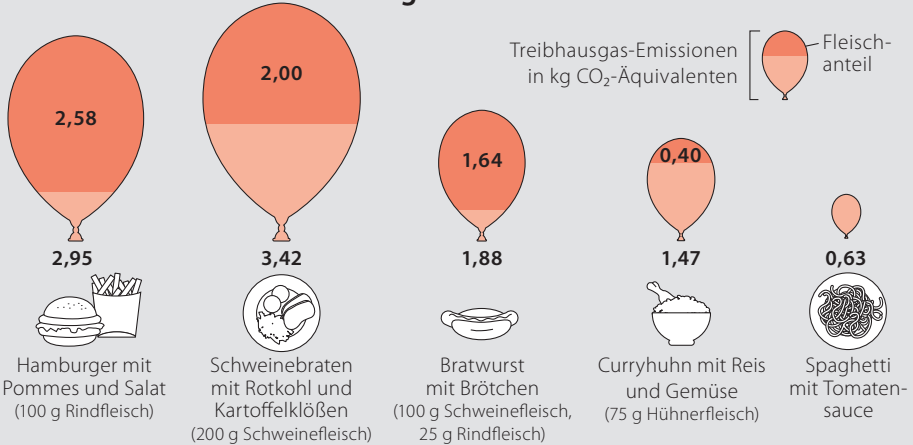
Treibhausgas-Emissionen in kg $CO_2$-Äquivalenten

Fleischanteil

2,58

2,95

Hamburger mit Pommes und Salat (100 g Rindfleisch)

2,00

3,42

Schweinebraten mit Rotkohl und Kartoffelklößen (200 g Schweinefleisch)

1,64

1,88

Bratwurst mit Brötchen (100 g Schweinefleisch, 25 g Rindfleisch)

0,40

1,47

Curryhuhn mit Reis und Gemüse (75 g Hühnerfleisch)

0,63

Spaghetti mit Tomatensauce